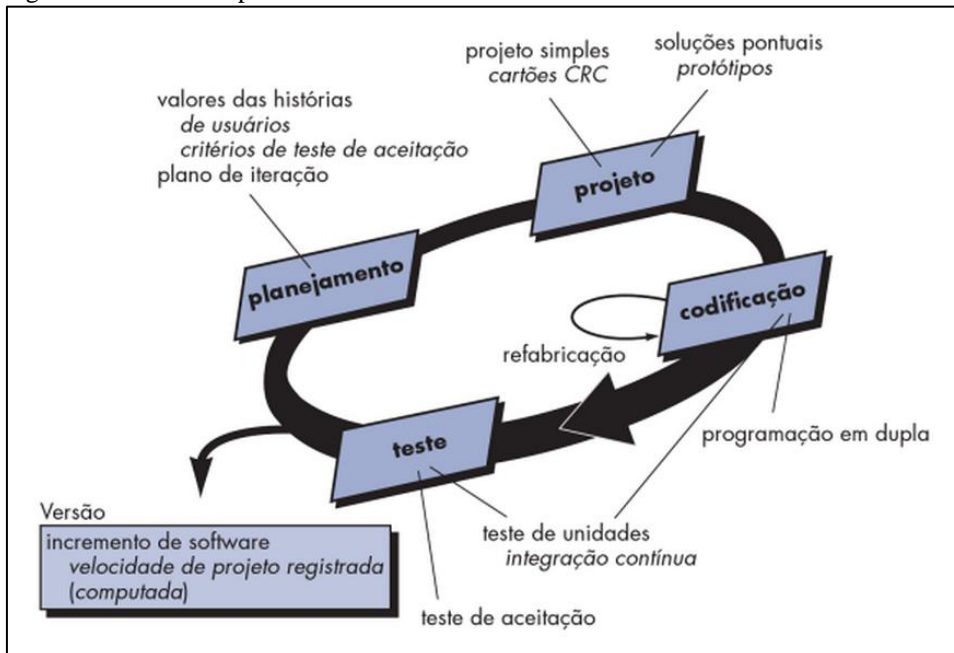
projeto simples
cartões CRC

soluções pontuais
protótipos

valores das histórias
de usuários
critérios de teste de aceitação
plano de iteração

projeto

planejamento

codificação

refabricação

teste

programação em dupla

Versão
incremento de software
velocidade de projeto registrada (computada)

teste de unidades
integração contínua

teste de aceitação